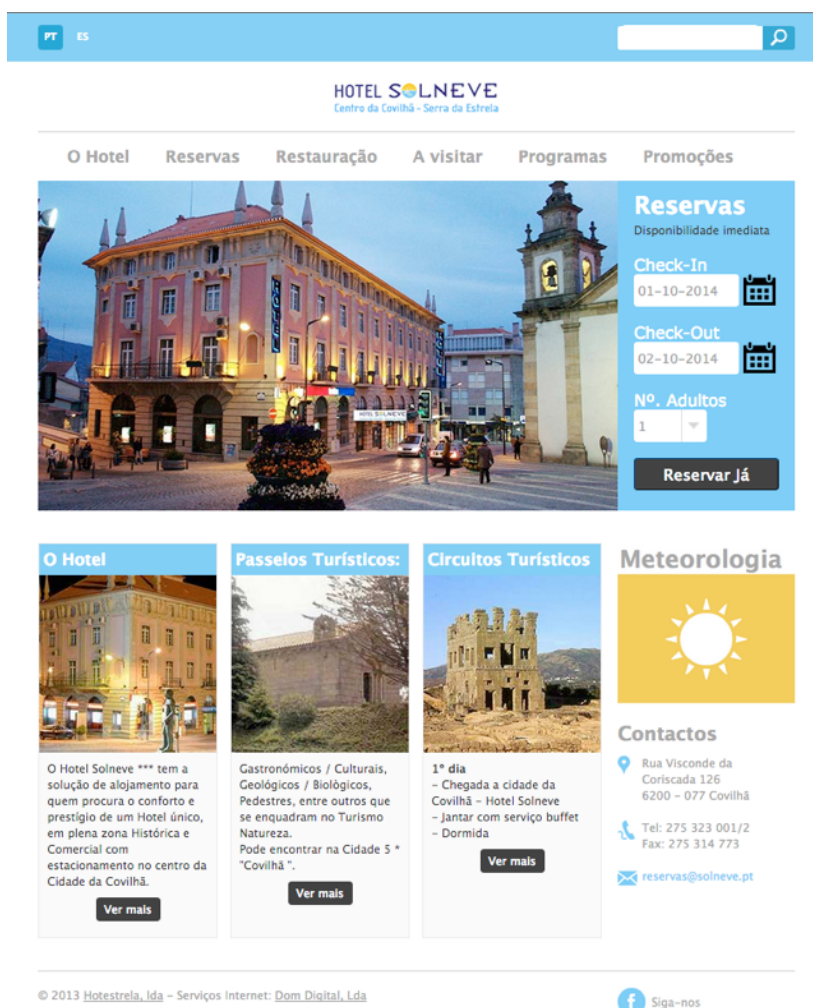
PT ES

HOTEL SOLNEVE
Centro da Covilhã - Serra da Estrela

O Hotel Reservas Restauração A visitar Programas Promoções

Reservas
Disponibilidade imediata
Check-In
01-10-2014
Check-Out
02-10-2014
Nº. Adultos
1
Reservar Já

HOTEL SOLNEVE

O Hotel

O Hotel Solneve *** tem a solução de alojamento para quem procura o conforto e prestígio de um Hotel único, em plena zona Histórica e Comercial com estacionamento no centro da Cidade da Covilhã.

Ver mais

Passeios Turísticos:

Gastronómicos / Culturais, Geológicos / Biológicos, Pedestres, entre outros que se enquadram no Turismo Natureza.
Pode encontrar na Cidade 5 * "Covilhã ".

Ver mais

Circuitos Turísticos

1º dia
- Chegada a cidade da Covilhã - Hotel Solneve
- Jantar com serviço buffet
- Dormida

Ver mais

Meteorologia

Contactos

Rua Visconde da Coriscada 126
6200 - 077 Covilhã

Tel: 275 323 001/2
Fax: 275 314 773

reservas@solneve.pt

© 2013 Hotestrela, lda - Serviços Internet: Dom Digital, Lda

Siga-nos